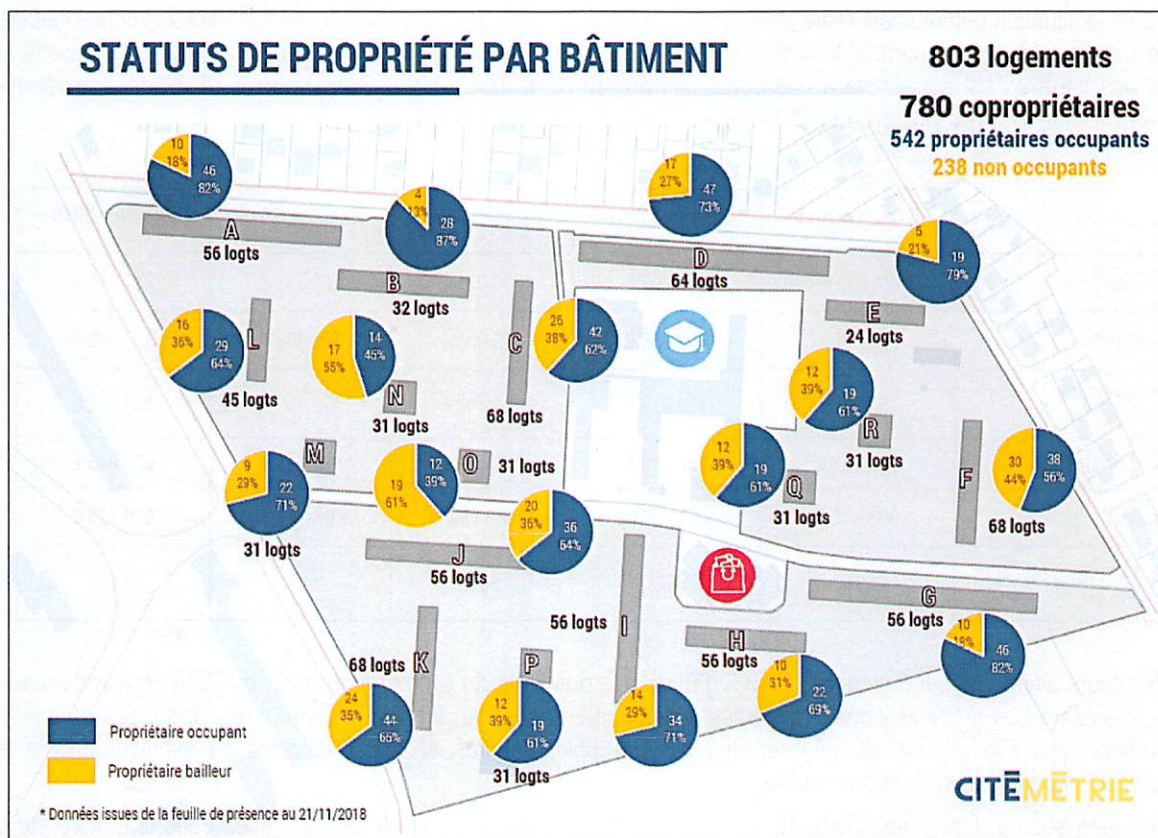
STATUTS DE PROPRIÉTÉ PAR BÂTIMENT

803 logements

780 copropriétaires
542 propriétaires occupants
238 non occupants

10 18% 46 82%
A
56 logts

4 13% 28 87%
B
32 logts

17 27% 47 73%
D
64 logts

5 21% 19 79%
E
24 logts

16 36% 29 64%
L
45 logts

17 55% 14 45%
N
31 logts

C
68 logts
26 38% 42 62%

12 39% 19 61%
R
31 logts

M
9 29% 22 71%
31 logts

19 61% 12 39%
O
31 logts

12 39% 19 61%
Q
31 logts

F
30 44% 38 56%
68 logts

20 36% 36 64%
J
56 logts

I
56 logts

G
56 logts
10 18% 46 82%

H
56 logts

68 logts
K
24 35% 44 65%

P
12 39% 19 61%
31 logts

14 29% 34 71%

10 31% 22 69%

Propriétaire occupant
Propriétaire bailleur

* Données issues de la feuille de présence au 21/11/2018

CITÉMÉTRIE